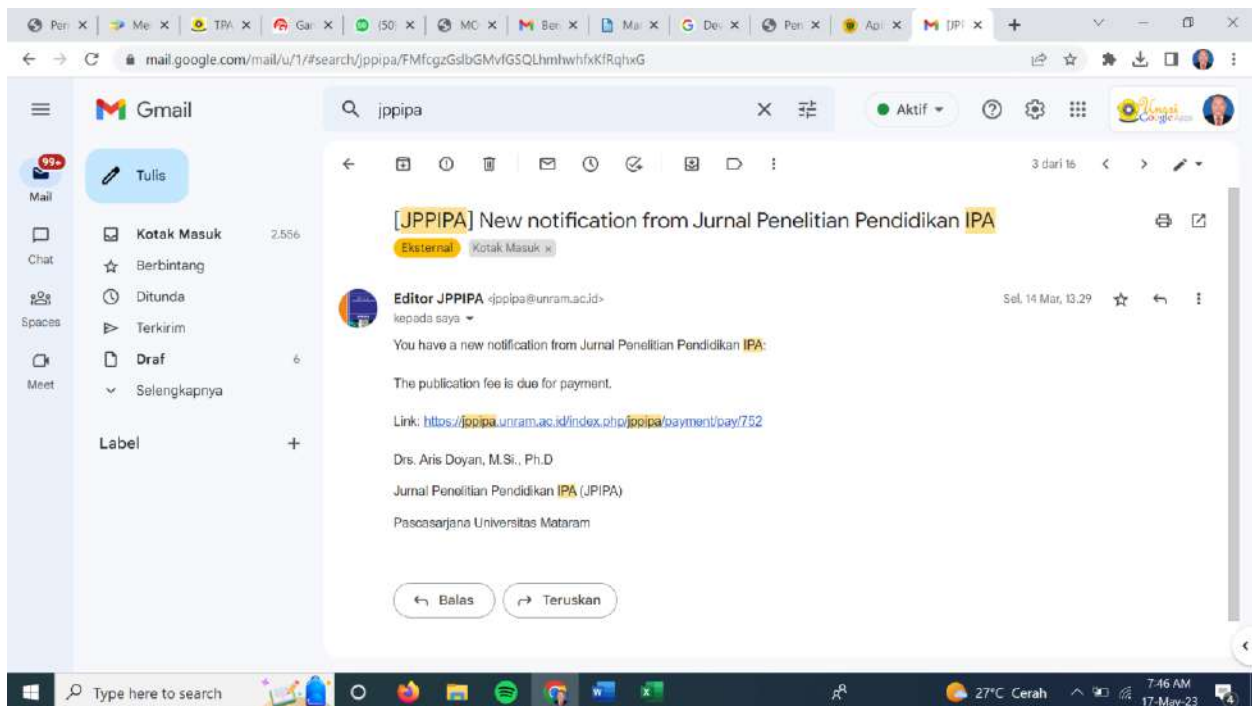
Per × | Me × | TPA × | Gar × | (50) × | MO × | M Ber × | Ma × | G Dev × | Per × | Api × | M [JPI ×

mail.google.com/mail/u/1/#search/jppipa/FMfcgzGslbGMvfGSQLhmhwhfxKfRqhxG

Gmail

jppipa

Aktif

99+
Mail

Chat

Spaces

Meet

Tulis

Kotak Masuk 2.556
Berbintang
Ditunda
Terkirim
Draf 6
Selengkapnya

Label +

3 dari 16

[JPPIPA] New notification from Jurnal Penelitian Pendidikan IPA

Eksternal Kotak Masuk ×

Editor JPPIPA <jppipa@unram.ac.id>
kepada saya

Sel, 14 Mar, 13.29

You have a new notification from Jurnal Penelitian Pendidikan IPA:

The publication fee is due for payment.

Link: https://jppipa.unram.ac.id/index.php/jppipa/payment/pay/752

Drs. Aris Doyan, M.Si., Ph.D

Jurnal Penelitian Pendidikan IPA (JPIPA)

Pascasarjana Universitas Mataram

Balas

Teruskan

Type here to search

27°C Cerah

7:46 AM
17-May-23